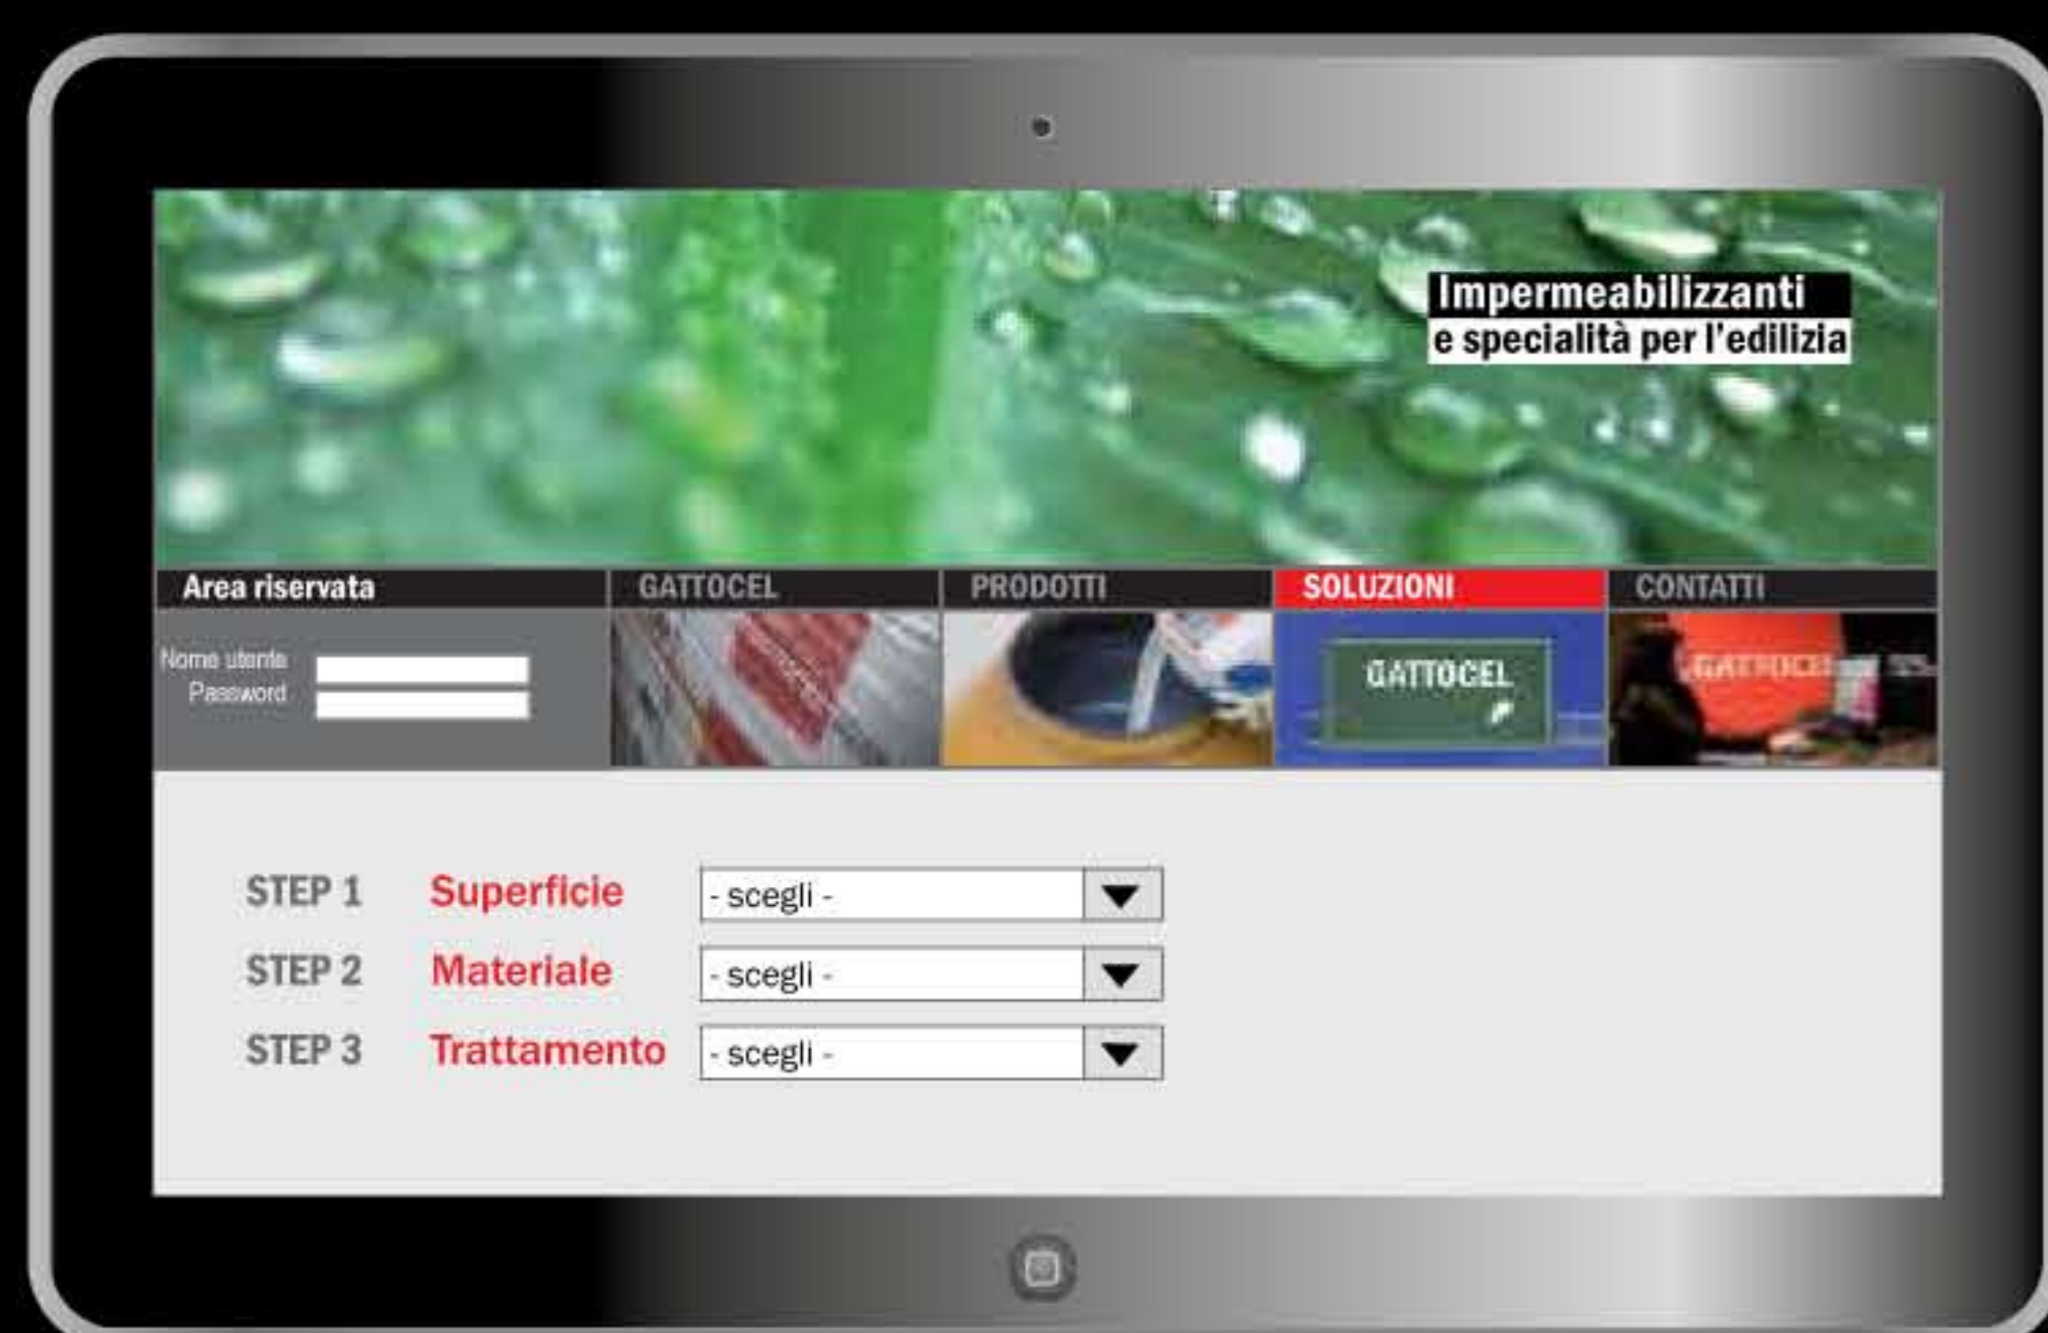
Impermeabilizzanti
e specialità per l'edilizia

Area riservata

GATTOCEL

PRODOTTI

SOLUZIONI

CONTATTI

Nome utente
Password

GATTOCEL

GATTOCEL

STEP 1 Superficie - scegli -

STEP 2 Materiale - scegli -

STEP 3 Trattamento - scegli -